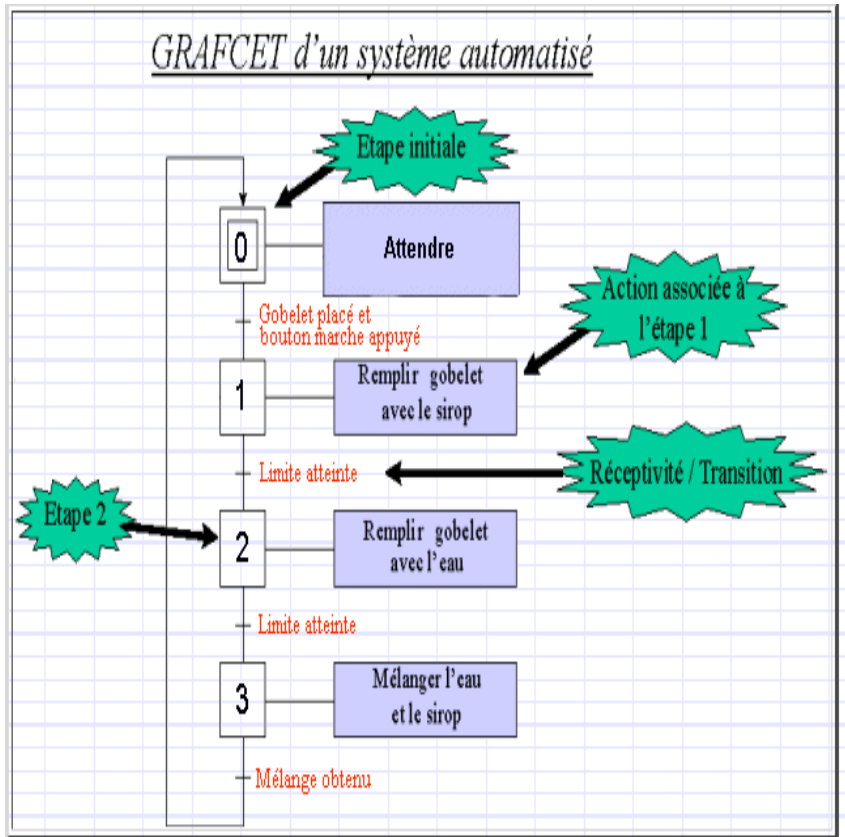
GRAFCET d'un système automatisé

Etape initiale

0

Attendre

Gobelet placé et bouton marche appuyé

Action associée à l'étape 1

1

Remplir gobelet avec le sirop

Limite atteinte

Réceptivité / Transition

Etape 2

2

Remplir gobelet avec l'eau

Limite atteinte

3

Mélanger l'eau et le sirop

Mélange obtenu